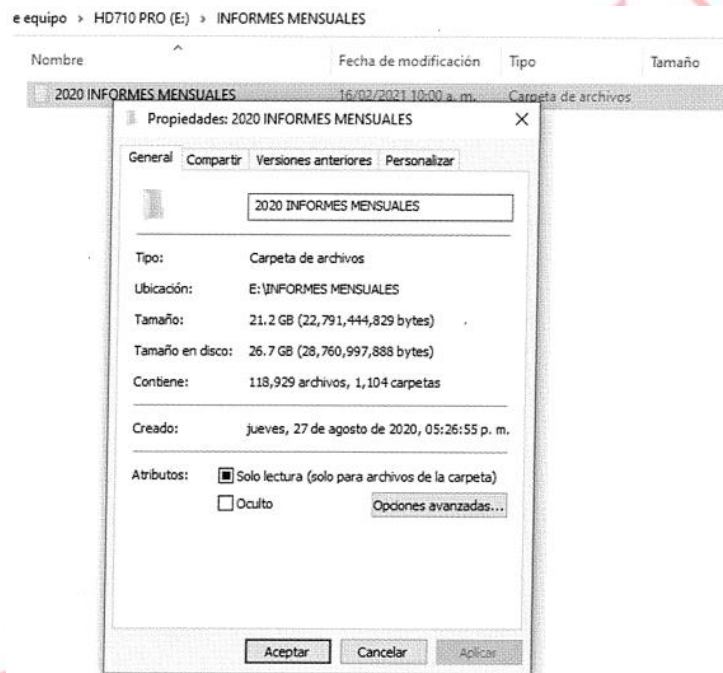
e equipo › HD710 PRO (E:) › INFORMES MENSUALES

| Nombre | Fecha de modificación | Tipo | Tamaño |
|---|---|---|---|
| 2020 INFORMES MENSUALES | 16/02/2021 10:00 a. m. | Carpeta de archivos | |

Propiedades: 2020 INFORMES MENSUALES ×

General Compartir Versiones anteriores Personalizar

2020 INFORMES MENSUALES

Tipo: Carpeta de archivos

Ubicación: E:\INFORMES MENSUALES

Tamaño: 21.2 GB (22,791,444,829 bytes)

Tamaño en disco: 26.7 GB (28,760,997,888 bytes)

Contiene: 118,929 archivos, 1,104 carpetas

Creado: jueves, 27 de agosto de 2020, 05:26:55 p. m.

Atributos: Solo lectura (solo para archivos de la carpeta)

Oculto

Opciones avanzadas...

Aceptar Cancelar Aplicar